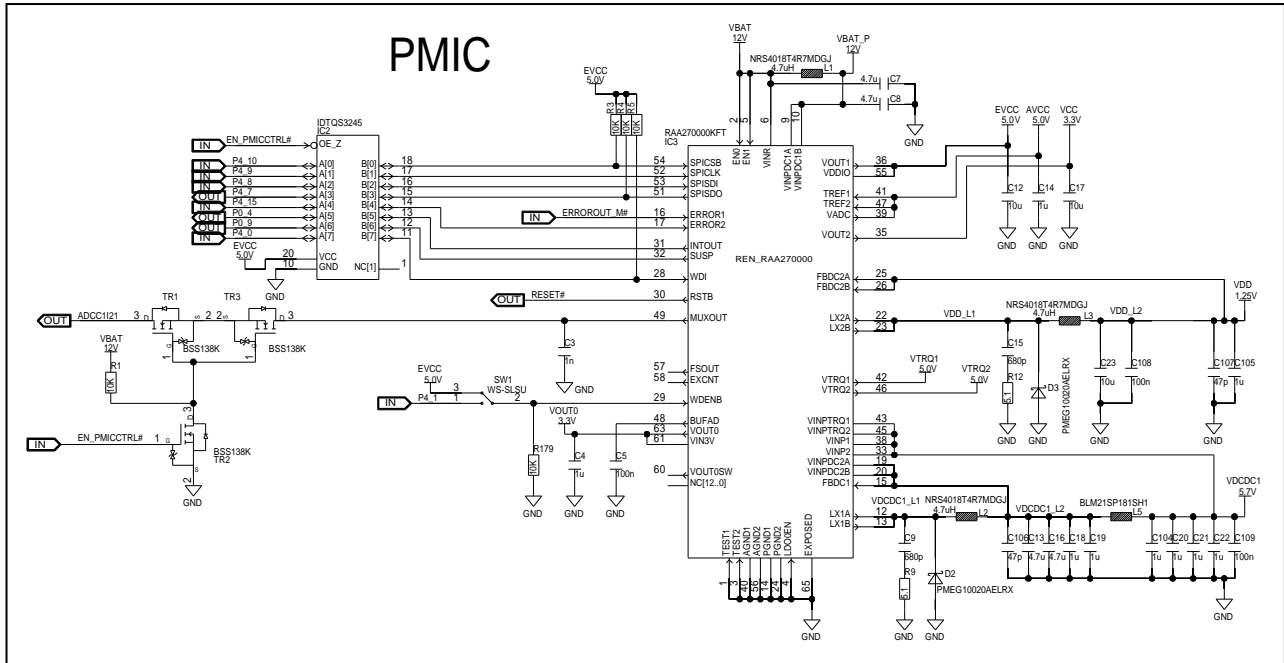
PMIC

EN_PMICCTRL#
IN
IDTQS3245
IC2
OE_Z
IN P4_10 A[0] B[0] 18
IN P4_9 A[1] B[1] 17
IN P4_8 A[2] B[2] 16
OUT P4_7 A[3] B[3] 15
IN P4_15 A[4] B[4] 14
OUT P0_4 A[5] B[5] 13
OUT P0_9 A[6] B[6] 12
IN P4_0 A[7] B[7] 11
EVCC 5.0V
20 VCC
10 GND
NC[1] 1
GND

EVCC 5.0V
R3 10K R4 10K R5 10K

RAA270000KFT
IC3
54 SPICSB
52 SPICLK
53 SPISDI
51 SPISDO
IN ERROROUT_M#
16 ERROR1
17 ERROR2
31 INTOUT
32 SUSP
28 WDI
OUT RESET#
30 RSTB
49 MUXOUT
57 FSOUT
58 EXCNT
29 WDENB
48 BUFAD
63 VOUT0
61 VIN3V
60 VOUT0SW
NC[12..0]
REN_RAA270000
EN0 EN1 VINR VINPDC1A VINPDC1B
2 3 6 9 10
TEST1 TEST2 AGND1 AGND2 PGND1 PGND2 LDO0EN EXPOSED
1 3 40 50 24 34 4 65

VBAT 12V
NRS4018T4R7MDGJ
4.7uH L1
VBAT_P 12V
4.7u C7
4.7u C8
GND

VOUT1 36
VDDIO 55
TREF1 41
TREF2 47
VADC 39
VOUT2 35
FBDC2A 25
FBDC2B 26
LX2A 22
LX2B 23
VTRQ1 42
VTRQ2 46
VINPTRQ1 43
VINPTRQ2 45
VINP1 38
VINP2 33
VINPDC2A 19
VINPDC2B 20
FBDC1 15
LX1A 12
LX1B 13

EVCC 5.0V AVCC 5.0V VCC 3.3V
C12 10u C14 1u C17 10u
GND GND GND

VDD 1.25V
NRS4018T4R7MDGJ
VDD_L1 4.7uH L3 VDD_L2
C15 680p
R12 5.1
D3 PMEG10020AELRX
C23 10u C108 100n
C107 47p C105 1u
GND GND GND GND
VTRQ1 5.0V
VTRQ2 5.0V

VDCDC1_L1 NRS4018T4R7MDGJ 4.7uH L2 VDCDC1_L2
BLM21SP181SH1 L5
VDCDC1 5.7V
C9 680p
R9 5.1
D2 PMEG10020AELRX
C106 47p C13 4.7u C16 4.7u C18 1u C19 1u
C104 1u C20 1u C21 1u C22 1u C109 100n
GND GND GND

OUT ADCC1I21 3 D
TR1 TR3
BSS138K BSS138K
VBAT 12V
R1 10K
IN EN_PMICCTRL#
BSS138K TR2
GND
C3 1n
GND
EVCC 5.0V
SW1 WS-SLSU
IN P4_1
VOUT0 3.3V
R179 10K
C4 1u C5 100n
GND GND GND GND